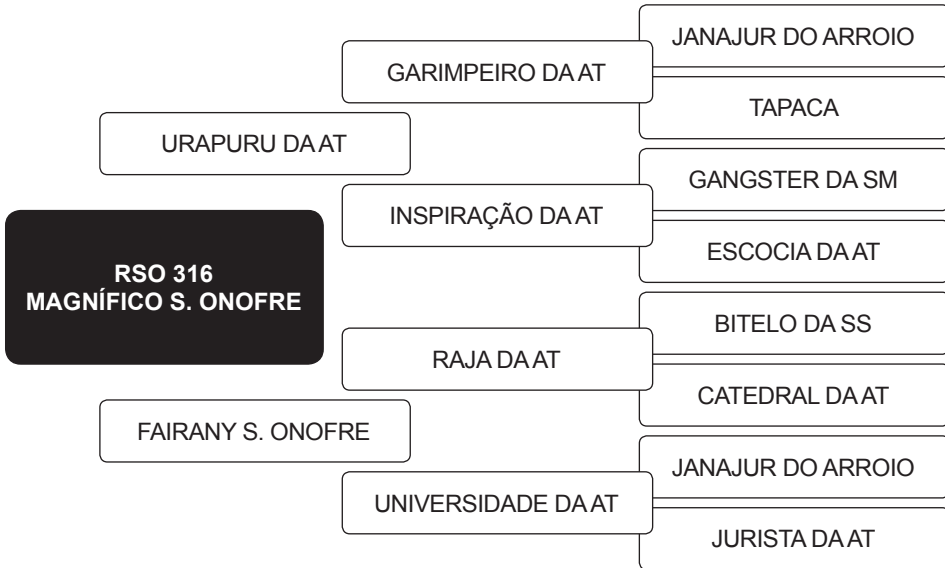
RSO 316
MAGNÍFICO S. ONOFRE

URAPURU DA AT

GARIMPEIRO DA AT

JANAJUR DO ARROIO

TAPACA

INSPIRAÇÃO DA AT

GANGSTER DA SM

ESCOCIA DA AT

FAIRANY S. ONOFRE

RAJA DA AT

BITELO DA SS

CATEDRAL DA AT

UNIVERSIDADE DA AT

JANAJUR DO ARROIO

JURISTA DA AT